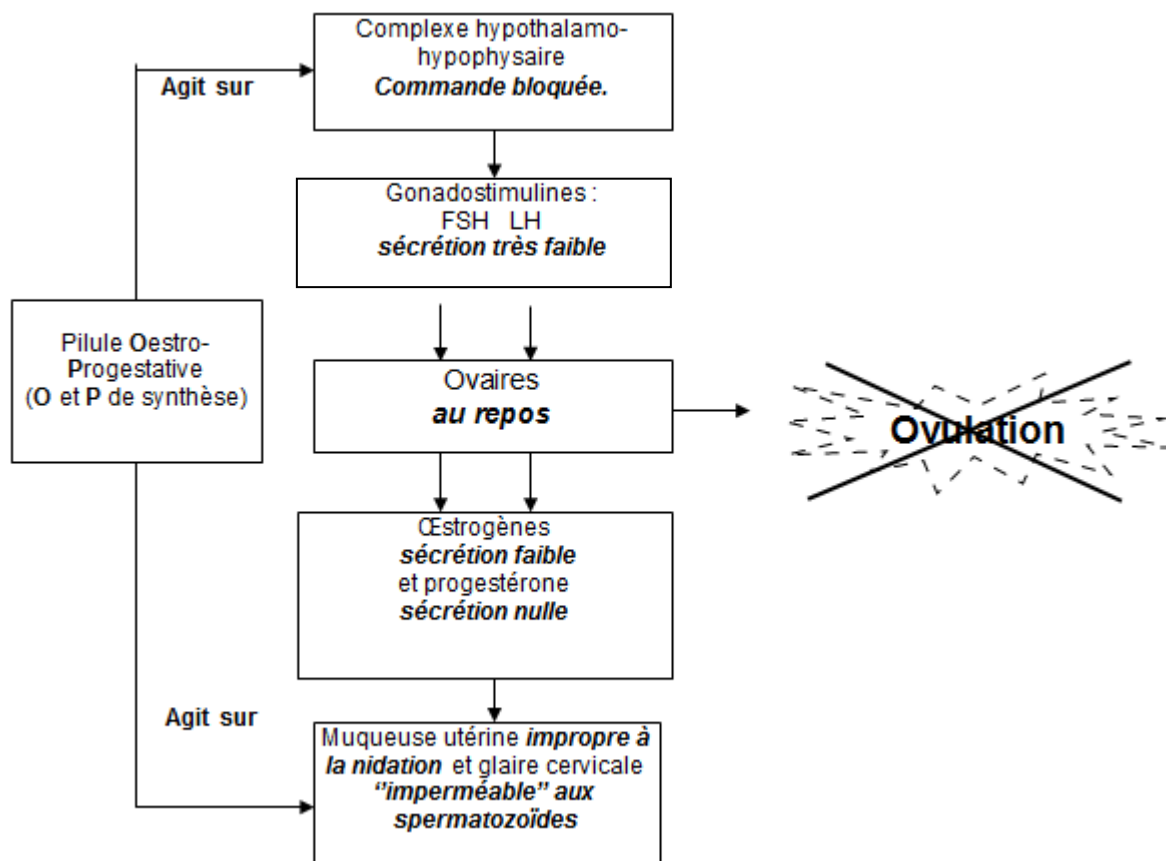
Complexe hypothalamo-hypophysaire
**Commande bloquée.**

Agit sur

Gonadostimulines :
FSH LH
**sécrétion très faible**

Pilule Oestro-Progestative
(**O** et **P** de synthèse)

Ovaires
**au repos**

Ovulation

Œstrogènes
**sécrétion faible**
et progestérone
**sécrétion nulle**

Agit sur

Muqueuse utérine **impropre à la nidation** et glaire cervicale **''imperméable'' aux spermatozoïdes**